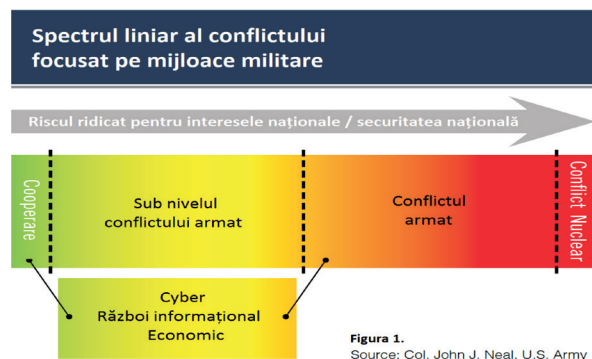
Spectrul liniar al conflictului focusat pe mijloace militare

Riscul ridicat pentru interesele naționale / securitatea națională

Cooperare

Sub nivelul conflictului armat

Conflictul armat

Conflict Nuclear

Cyber
Război informațional
Economic

Figura 1.
Source: Col. John J. Neal, U.S. Army